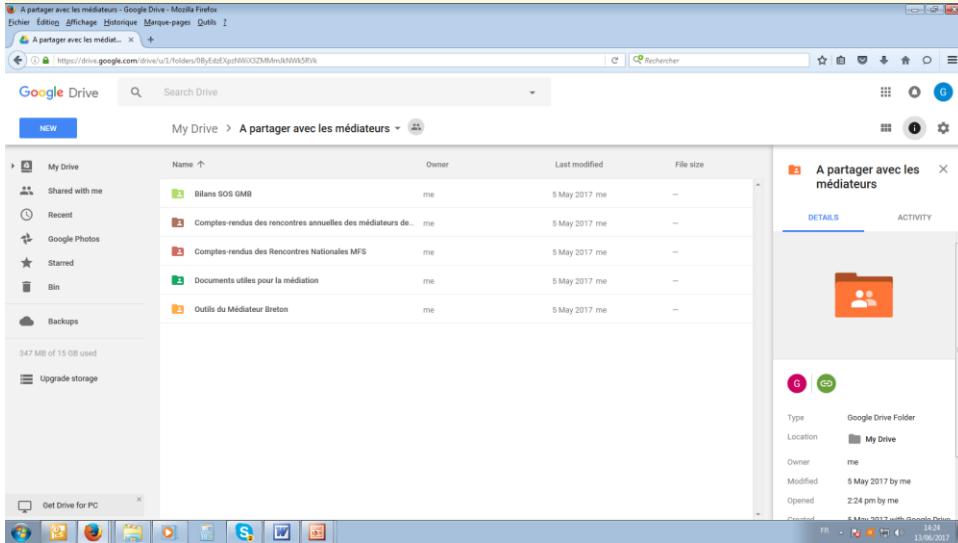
A partager avec les médiateurs - Google Drive - Mozilla Firefox
Fichier Édition Affichage Historique Marque-pages Outils ?
A partager avec les médiat... ×
https://drive.google.com/drive/u/1/folders/0ByEdzEXpzNWiX3ZMMmJkNWk5RVk
Rechercher

Google Drive
Search Drive
G

NEW
My Drive > A partager avec les médiateurs

My Drive
Shared with me
Recent
Google Photos
Starred
Bin
Backups
347 MB of 15 GB used
Upgrade storage
Get Drive for PC

| Name | Owner | Last modified | File size |
|---|---|---|---|
| Bilans SOS GMB | me | 5 May 2017 me | – |
| Comptes-rendus des rencontres annuelles des médiateurs de... | me | 5 May 2017 me | – |
| Comptes-rendus des Rencontres Nationales MFS | me | 5 May 2017 me | – |
| Documents utiles pour la médiation | me | 5 May 2017 me | – |
| Outils du Médiateur Breton | me | 5 May 2017 me | – |

A partager avec les médiateurs
DETAILS
ACTIVITY
G
Type Google Drive Folder
Location My Drive
Owner me
Modified 5 May 2017 by me
Opened 2:24 pm by me
Created 5 May 2017 with Google Drive

FR
14:24
13/06/2017